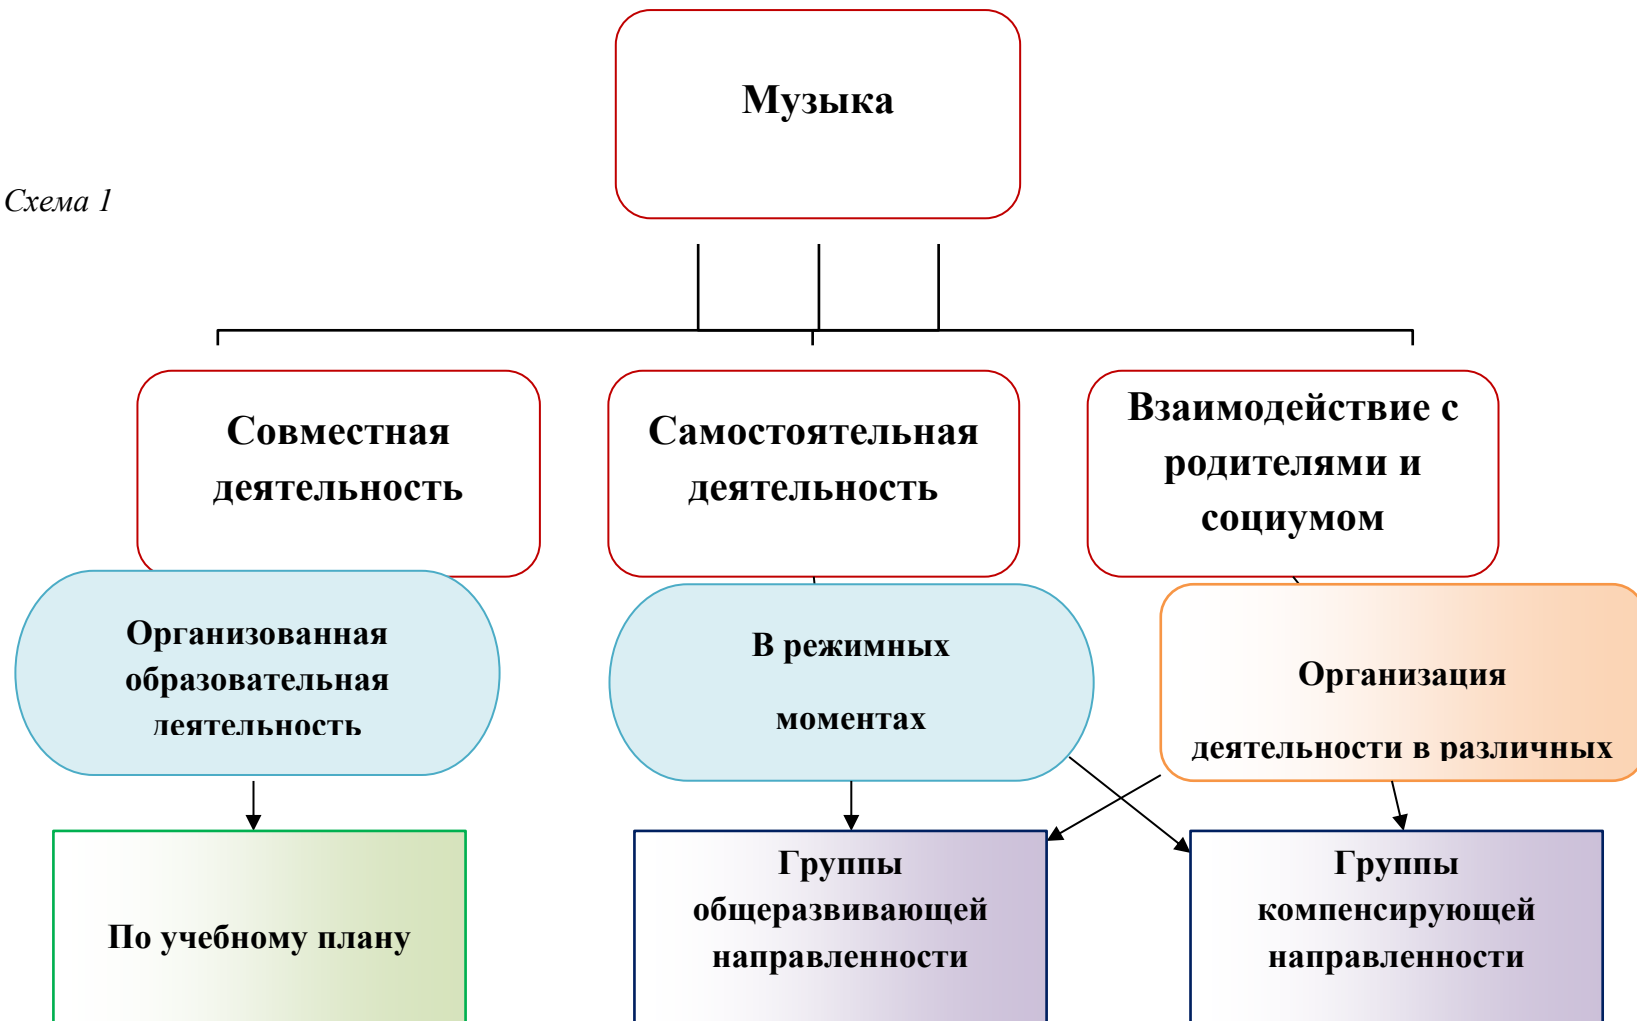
Музыка

Схема 1

Совместная деятельность

Самостоятельная деятельность

Взаимодействие с родителями и социумом

Организованная образовательная деятельность

В режимных моментах

Организация деятельности в различных

По учебному плану

Группы общеразвивающей направленности

Группы компенсирующей направленности